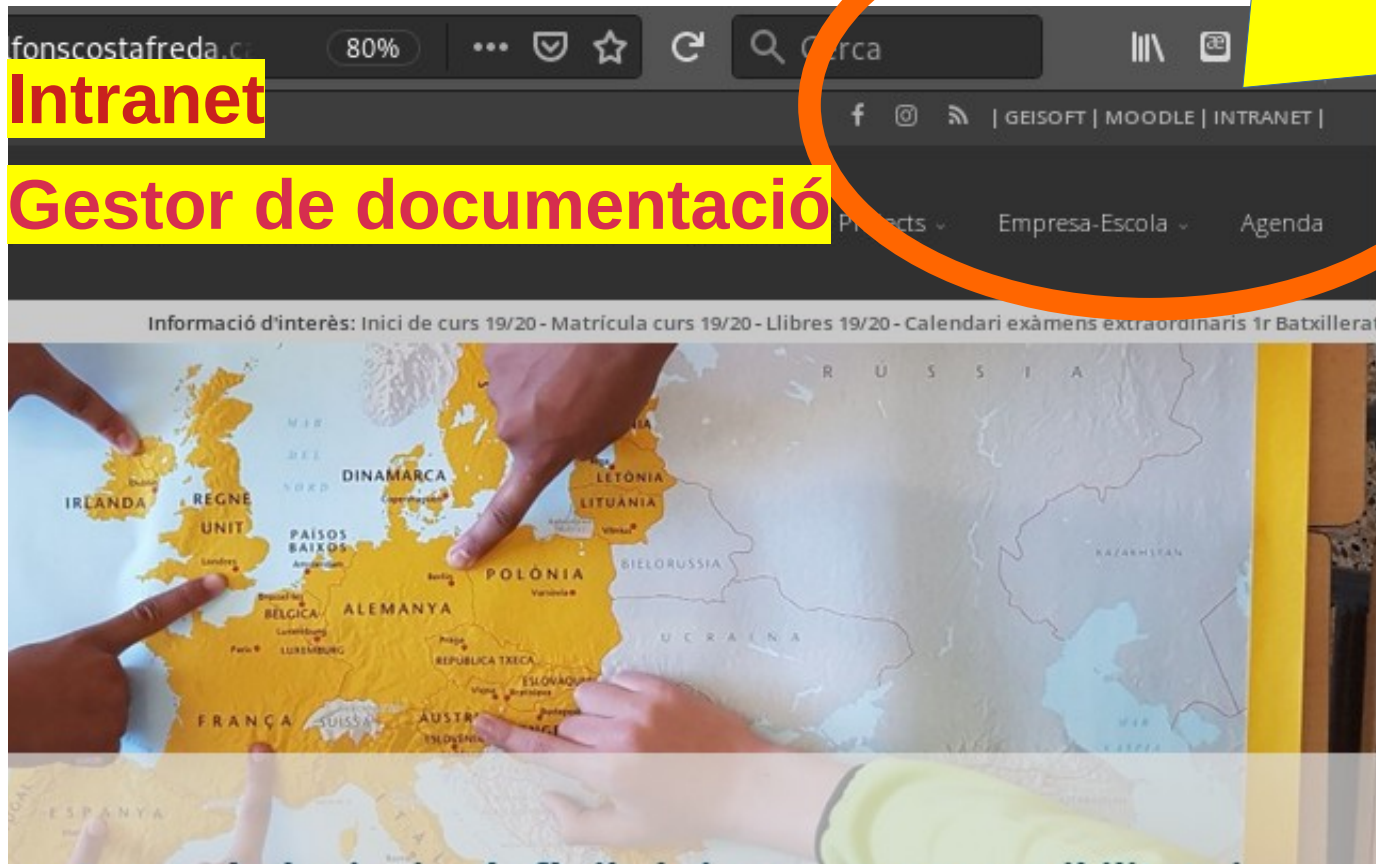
fonscostafreda.c 80% ••• Cerca

Intranet

| GEISOFT | MOODLE | INTRANET |

Gestor de documentació

Projects Empresa-Escola Agenda

Informació d'interès: Inici de curs 19/20 - Matrícula curs 19/20 - Llibres 19/20 - Calendari exàmens extraordinaris 1r Batxillerat

RÚSSIA
MAR DEL NORD
DINAMARCA
IRLANDA
REGNE UNIT
LETÒNIA
LITUÀNIA
PAÏSOS BAIXOS
POLÒNIA
BIELORÚSSIA
KAZAKHSTAN
BÈLGICA
ALEMANYA
LUXEMBURG
REPÚBLICA TXECA
UCRAÏNA
ESLOVÀQUIA
FRANÇA
SUÏSSA
ÀUSTRIA
ESLOVÈNIA
ESPANYA